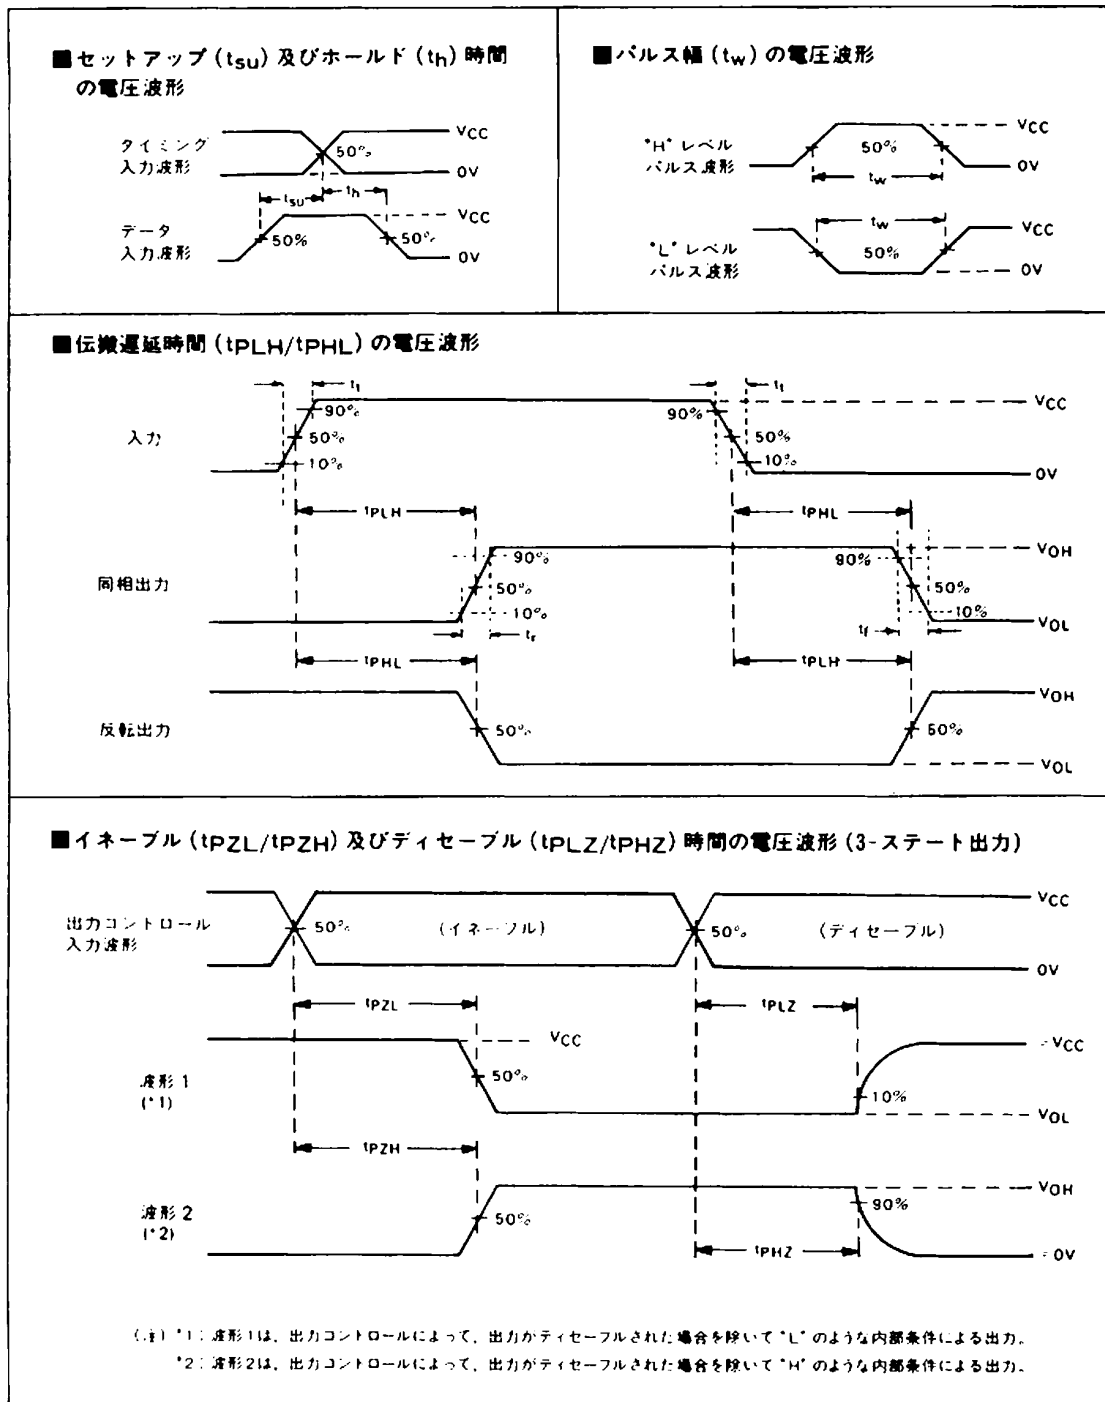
■セットアップ ($t_{su}$) 及びホールド ($t_h$) 時間の電圧波形

タイミング入力波形

$V_{CC}$

50%

0V

$t_{su}$

$t_h$

$V_{CC}$

データ入力波形

50%

50%

0V

■パルス幅 ($t_w$) の電圧波形

$V_{CC}$

"H" レベルパルス波形

50%

0V

$t_w$

$t_w$

$V_{CC}$

"L" レベルパルス波形

50%

0V

■伝搬遅延時間 ($t_{PLH}/t_{PHL}$) の電圧波形

$t_r$

$t_f$

$V_{CC}$

90%

90%

入力

50%

50%

10%

10%

0V

$t_{PLH}$

$t_{PHL}$

90%

90%

$V_{OH}$

同相出力

50%

50%

10%

10%

$V_{OL}$

$t_r$

$t_f$

$t_{PHL}$

$t_{PLH}$

$V_{OH}$

反転出力

50%

50%

$V_{OL}$

■イネーブル ($t_{PZL}/t_{PZH}$) 及びディセーブル ($t_{PLZ}/t_{PHZ}$) 時間の電圧波形 (3-ステート出力)

$V_{CC}$

出力コントロール入力波形

50%

(イネーブル)

50%

(ディセーブル)

0V

$t_{PZL}$

$t_{PLZ}$

$V_{CC}$

$\approx V_{CC}$

波形 1 (*1)

50%

10%

$V_{OL}$

$t_{PZH}$

$V_{OH}$

波形 2 (*2)

50%

90%

$t_{PHZ}$

$\approx 0V$

(注) *1：波形1は、出力コントロールによって、出力がディセーブルされた場合を除いて "L" のような内部条件による出力。
*2：波形2は、出力コントロールによって、出力がディセーブルされた場合を除いて "H" のような内部条件による出力。